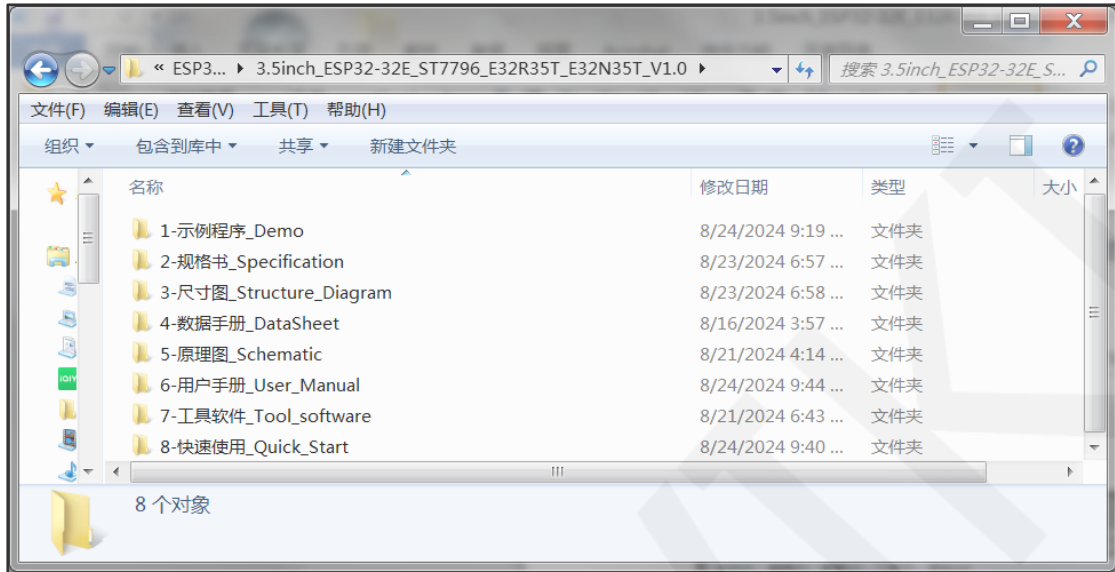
« ESP3... ▸ 3.5inch_ESP32-32E_ST7796_E32R35T_E32N35T_V1.0 ▸

搜索 3.5inch_ESP32-32E_S...

文件(F) 编辑(E) 查看(V) 工具(T) 帮助(H)

组织 ▾ 包含到库中 ▾ 共享 ▾ 新建文件夹

| 名称 | 修改日期 | 类型 | 大小 |
|---|---|---|---|
| 1-示例程序_Demo | 8/24/2024 9:19 ... | 文件夹 | |
| 2-规格书_Specification | 8/23/2024 6:57 ... | 文件夹 | |
| 3-尺寸图_Structure_Diagram | 8/23/2024 6:58 ... | 文件夹 | |
| 4-数据手册_DataSheet | 8/16/2024 3:57 ... | 文件夹 | |
| 5-原理图_Schematic | 8/21/2024 4:14 ... | 文件夹 | |
| 6-用户手册_User_Manual | 8/24/2024 9:44 ... | 文件夹 | |
| 7-工具软件_Tool_software | 8/21/2024 6:43 ... | 文件夹 | |
| 8-快速使用_Quick_Start | 8/24/2024 9:40 ... | 文件夹 | |

8 个对象